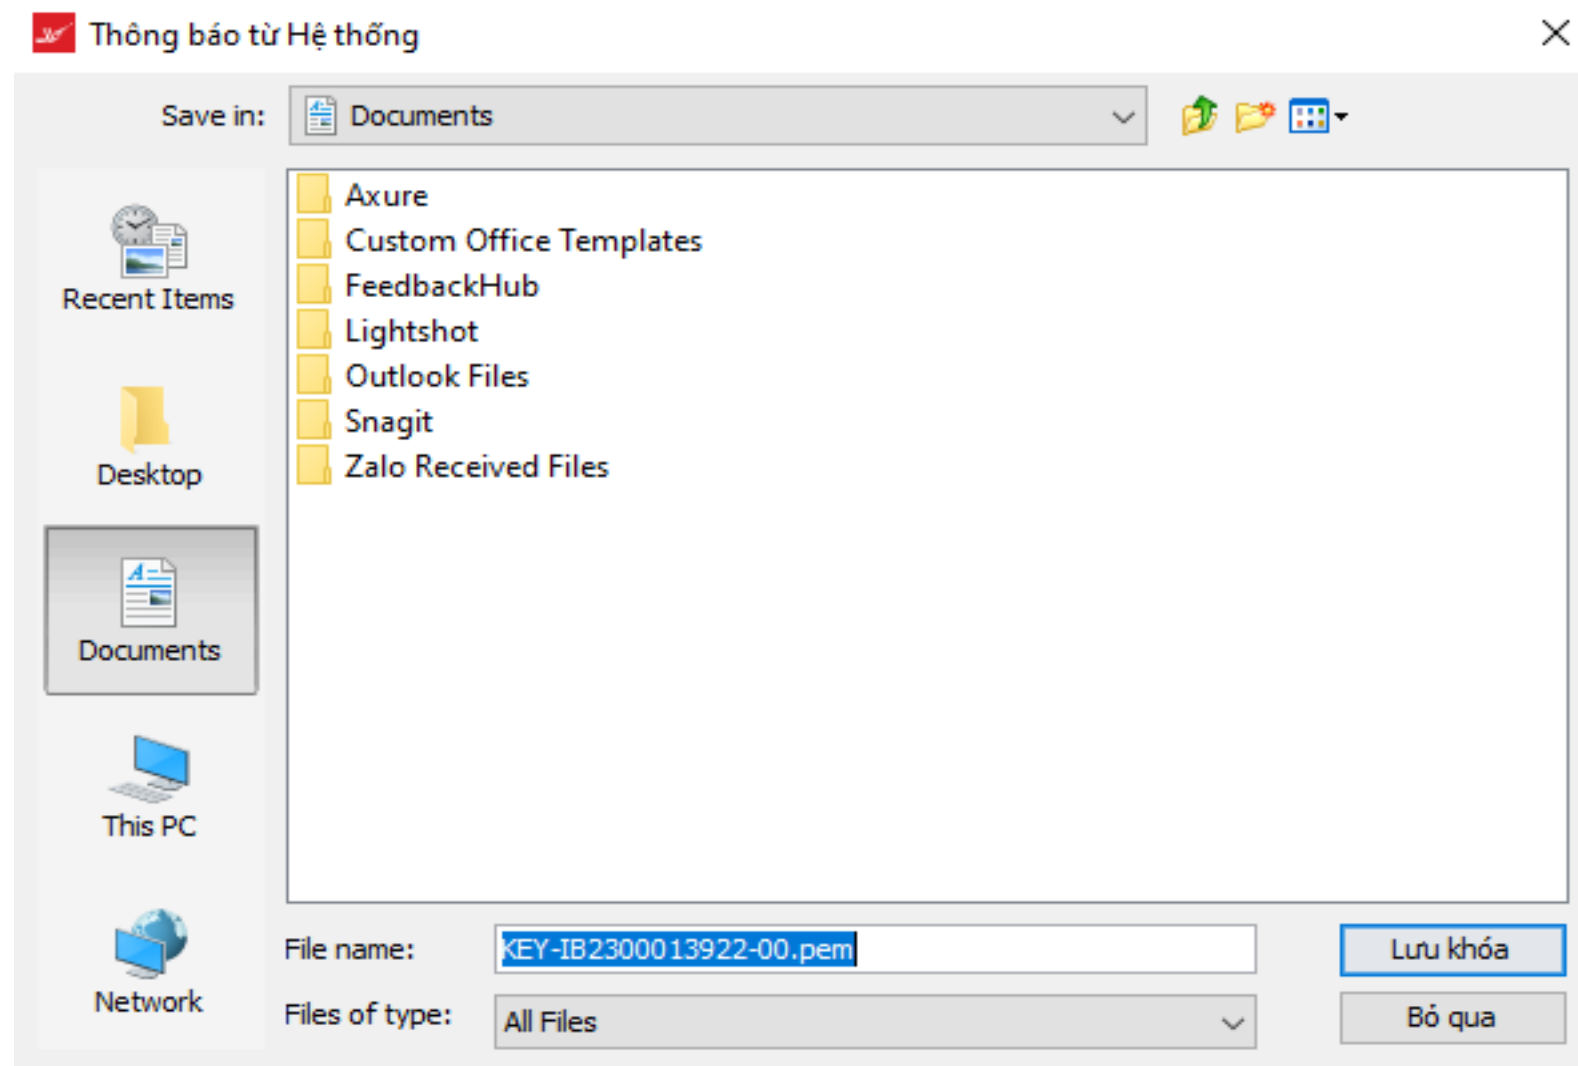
Thông báo từ Hệ thống

Save in: Documents

Recent Items
Desktop
Documents
This PC
Network

Axure
Custom Office Templates
FeedbackHub
Lightshot
Outlook Files
Snagit
Zalo Received Files

File name: KEY-IB2300013922-00.pem
Files of type: All Files

Lưu khóa
Bỏ qua